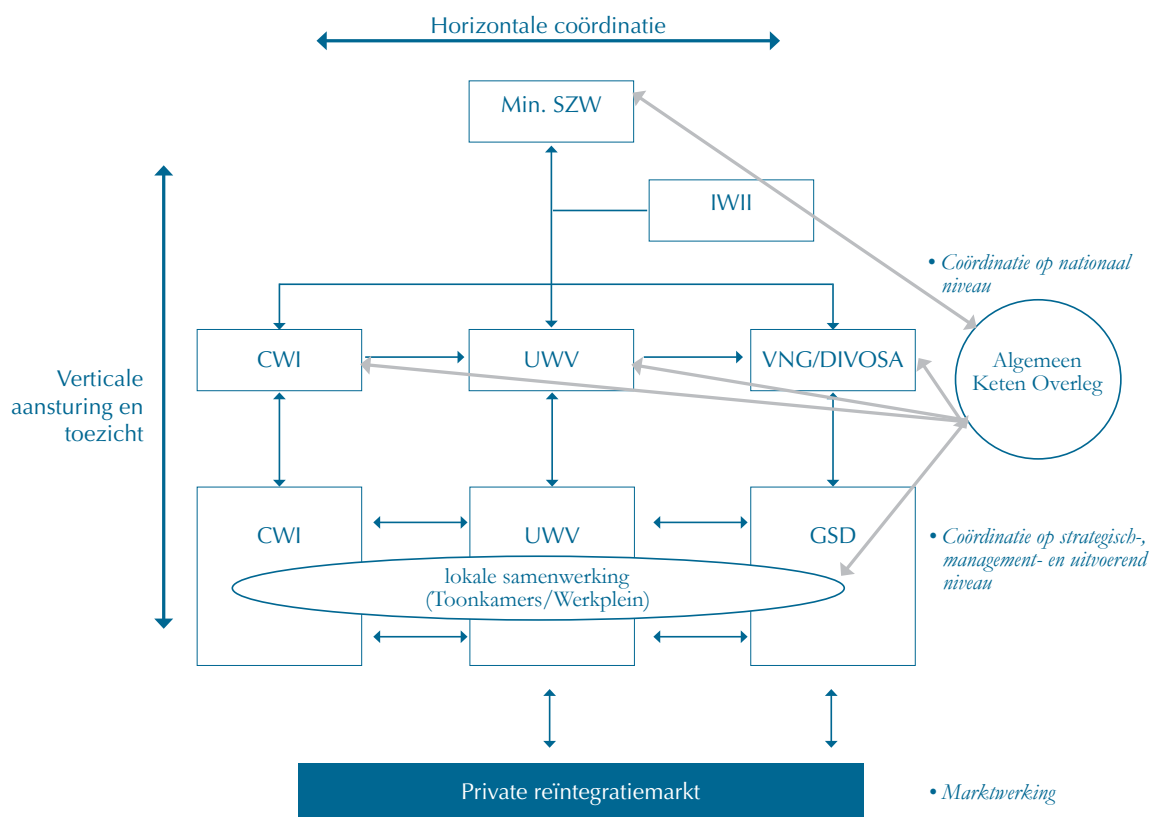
Horizontale coördinatie

Min. SZW

IWII

Verticale aansturing en toezicht

CWI

UWV

VNG/DIVOSA

• Coördinatie op nationaal niveau

Algemeen Keten Overleg

CWI

UWV

GSD

lokale samenwerking (Toonkamers/Werkplein)

• Coördinatie op strategisch-, management- en uitvoerend niveau

Private reïntegratiemarkt

• Marktwerking